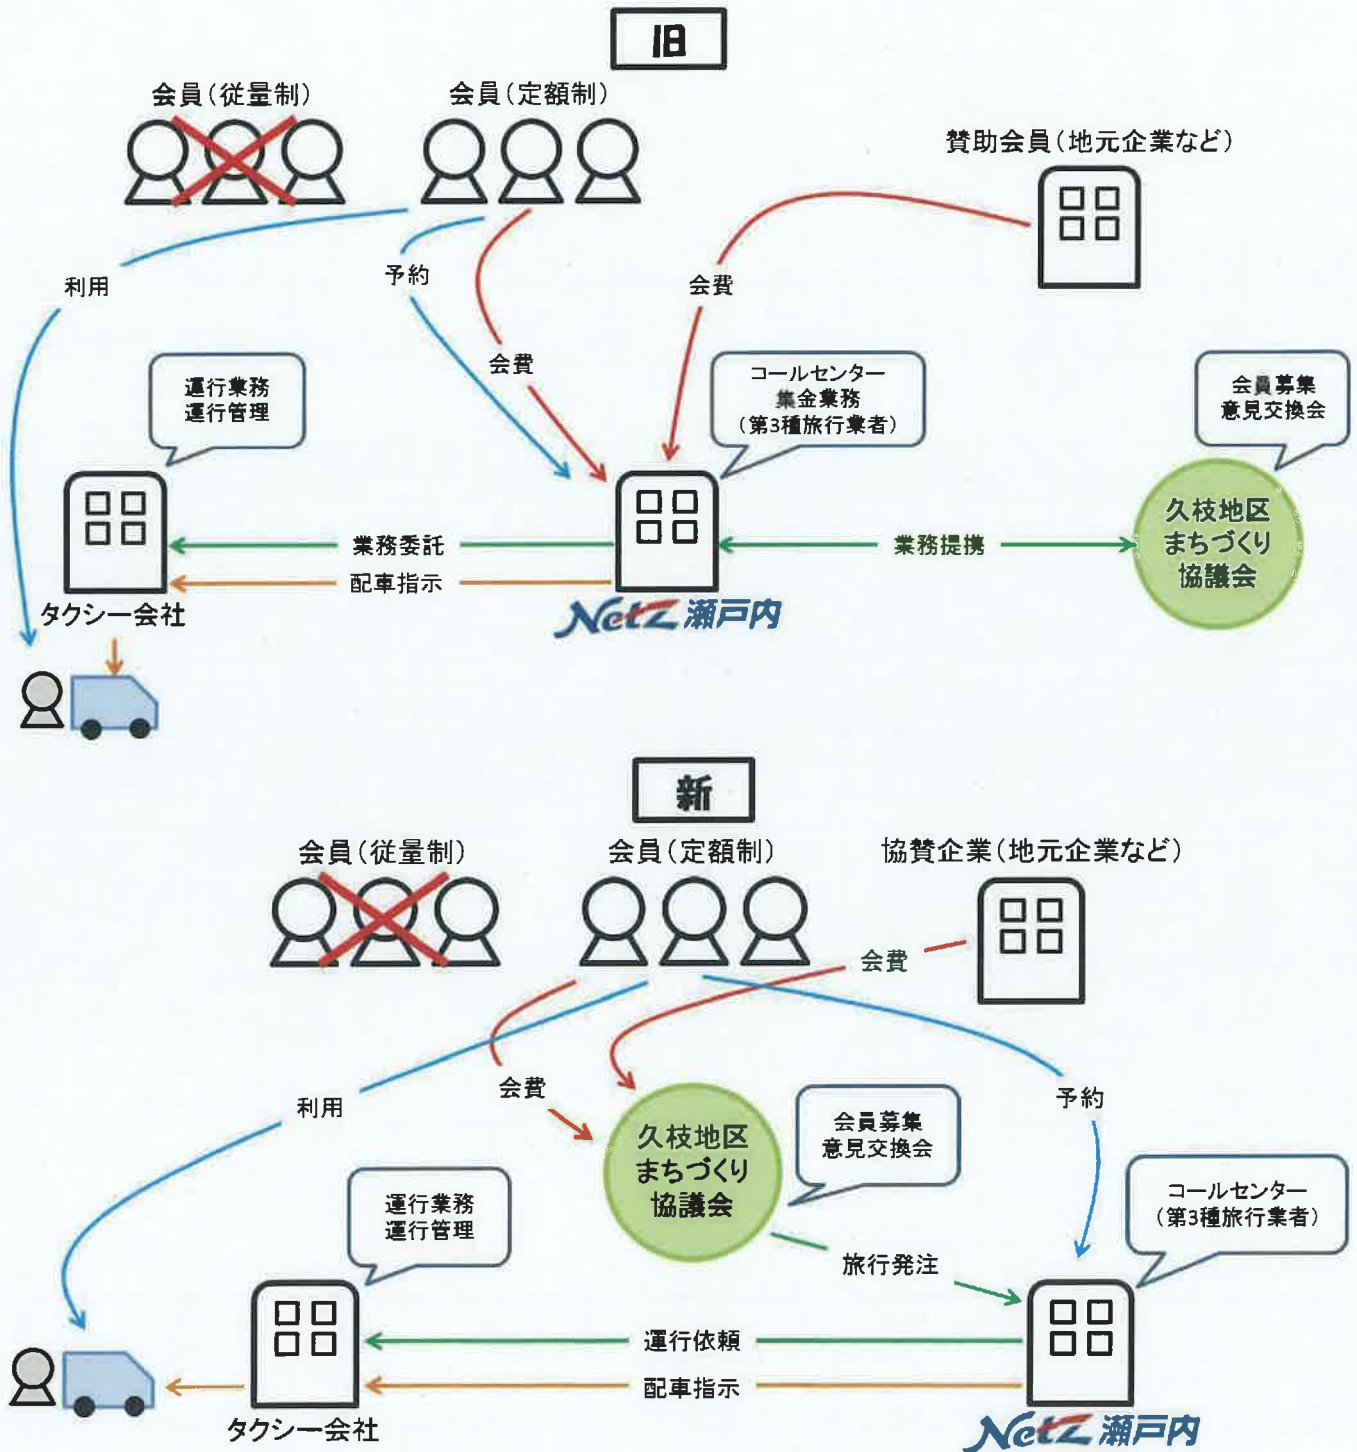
旧

会員（従量制）

会員（定額制）

賛助会員（地元企業など）

利用

予約

会費

会費

運行業務
運行管理

コールセンター
集金業務
（第3種旅行業者）

会員募集
意見交換会

業務委託

配車指示

業務提携

久枝地区
まちづくり
協議会

タクシー会社

Netz 瀬戸内

新

会員（従量制）

会員（定額制）

協賛企業（地元企業など）

会費

利用

会費

予約

久枝地区
まちづくり
協議会

会員募集
意見交換会

運行業務
運行管理

コールセンター
（第3種旅行業者）

旅行発注

運行依頼

配車指示

タクシー会社

Netz 瀬戸内